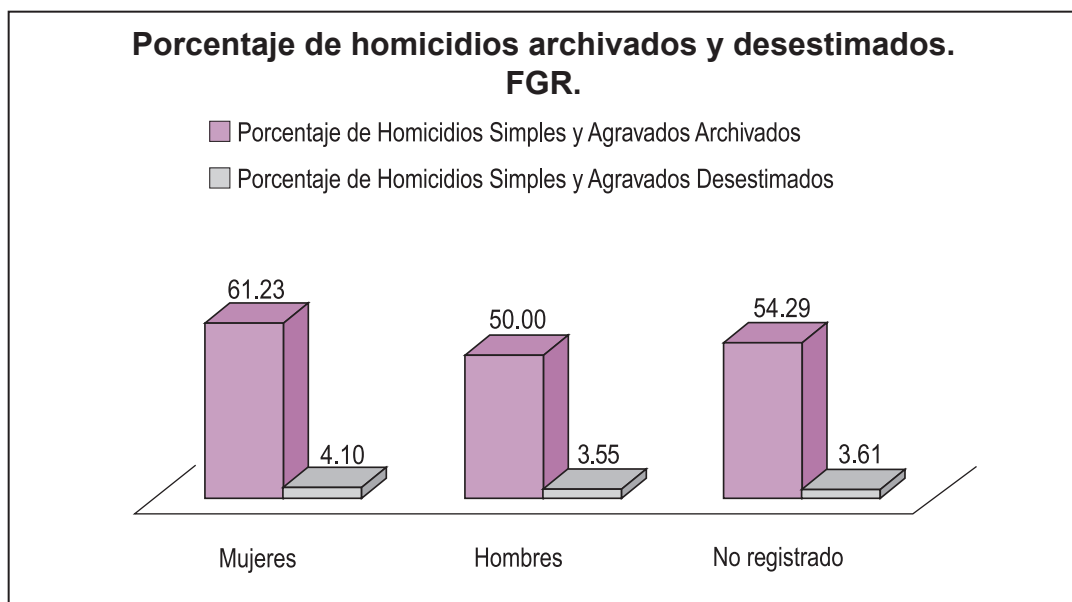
Porcentaje de homicidios archivados y desestimados. FGR.

Porcentaje de Homicidios Simples y Agravados Archivados

Porcentaje de Homicidios Simples y Agravados Desestimados

61.23
4.10
50.00
3.55
54.29
3.61

Mujeres
Hombres
No registrado